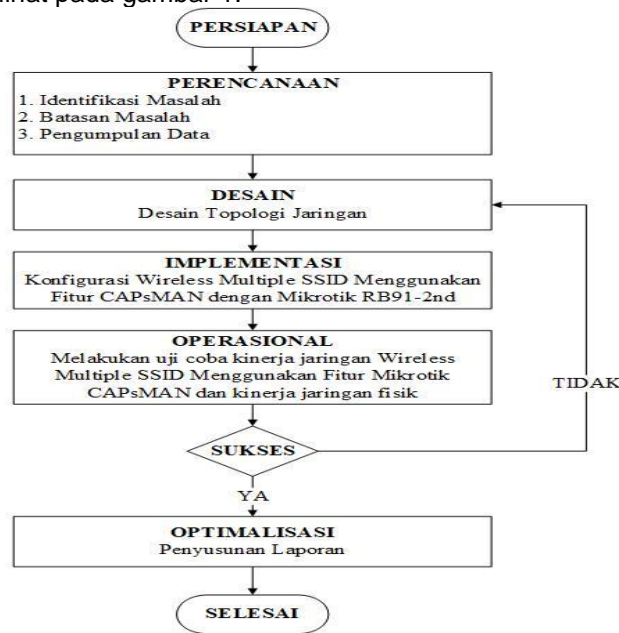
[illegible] pada gambar 1.

PERSIAPAN

PERENCANAAN
1. Identifikasi Masalah
2. Batasan Masalah
3. Pengumpulan Data

DESAIN
Desain Topologi Jaringan

IMPLEMENTASI
Konfigurasi Wireless Multiple SSID Menggunakan Fitur CAPsMAN dengan Mikrotik RB91-2nd

OPERASIONAL
Melakukan uji coba kinerja jaringan Wireless Multiple SSID Menggunakan Fitur Mikrotik CAPsMAN dan kinerja jaringan fisik

TIDAK

SUKSES

YA

OPTIMALISASI
Penyusunan Laporan

SELESAI